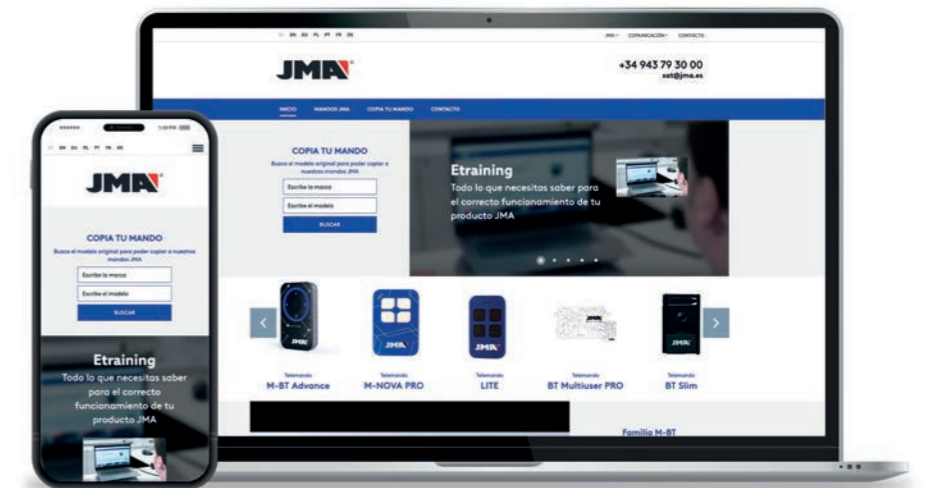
ES EU FR PT IT DE

JMA COMUNICACIÓN CONTACTO

JMA

+34 943 79 30 00
sat@jma.es

INICIO MANDOS JMA COPIA TU MANDO CONTACTO

COPIA TU MANDO

Busca el modelo original para poder copiar a nuestros mandos JMA

Escribe la marca

Escribe el modelo

BUSCAR

Etraining

Todo lo que necesitas saber para el correcto funcionamiento de tu producto JMA

Telemando
M-BT Advance

Telemando
M-NOVA PRO

Telemando
LITE

Telemando
BT Multiuser PRO

Telemando
BT Slim

Familia M-BT

ES EU FR PT IT DE

JMA

COPIA TU MANDO

Busca el modelo original para poder copiar a nuestros mandos JMA

Escribe la marca

Escribe el modelo

BUSCAR

Etraining

Todo lo que necesitas saber para el correcto funcionamiento de tu producto JMA